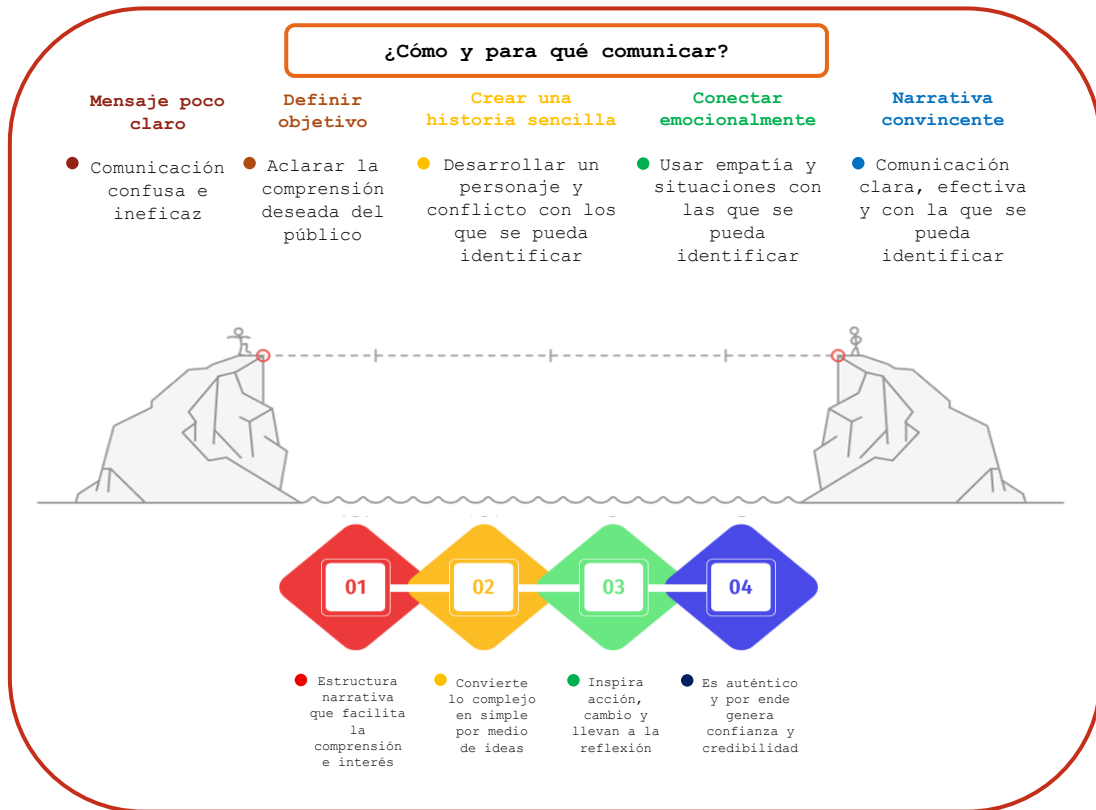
¿Cómo y para qué comunicar?

Mensaje poco claro

Comunicación confusa e ineficaz

Definir objetivo

Aclarar la comprensión deseada del público

Crear una historia sencilla

Desarrollar un personaje y conflicto con los que se pueda identificar

Conectar emocionalmente

Usar empatía y situaciones con las que se pueda identificar

Narrativa convincente

Comunicación clara, efectiva y con la que se pueda identificar

01

02

03

04

Estructura narrativa que facilita la comprensión e interés

Convierte lo complejo en simple por medio de ideas

Inspira acción, cambio y llevan a la reflexión

Es auténtico y por ende genera confianza y credibilidad